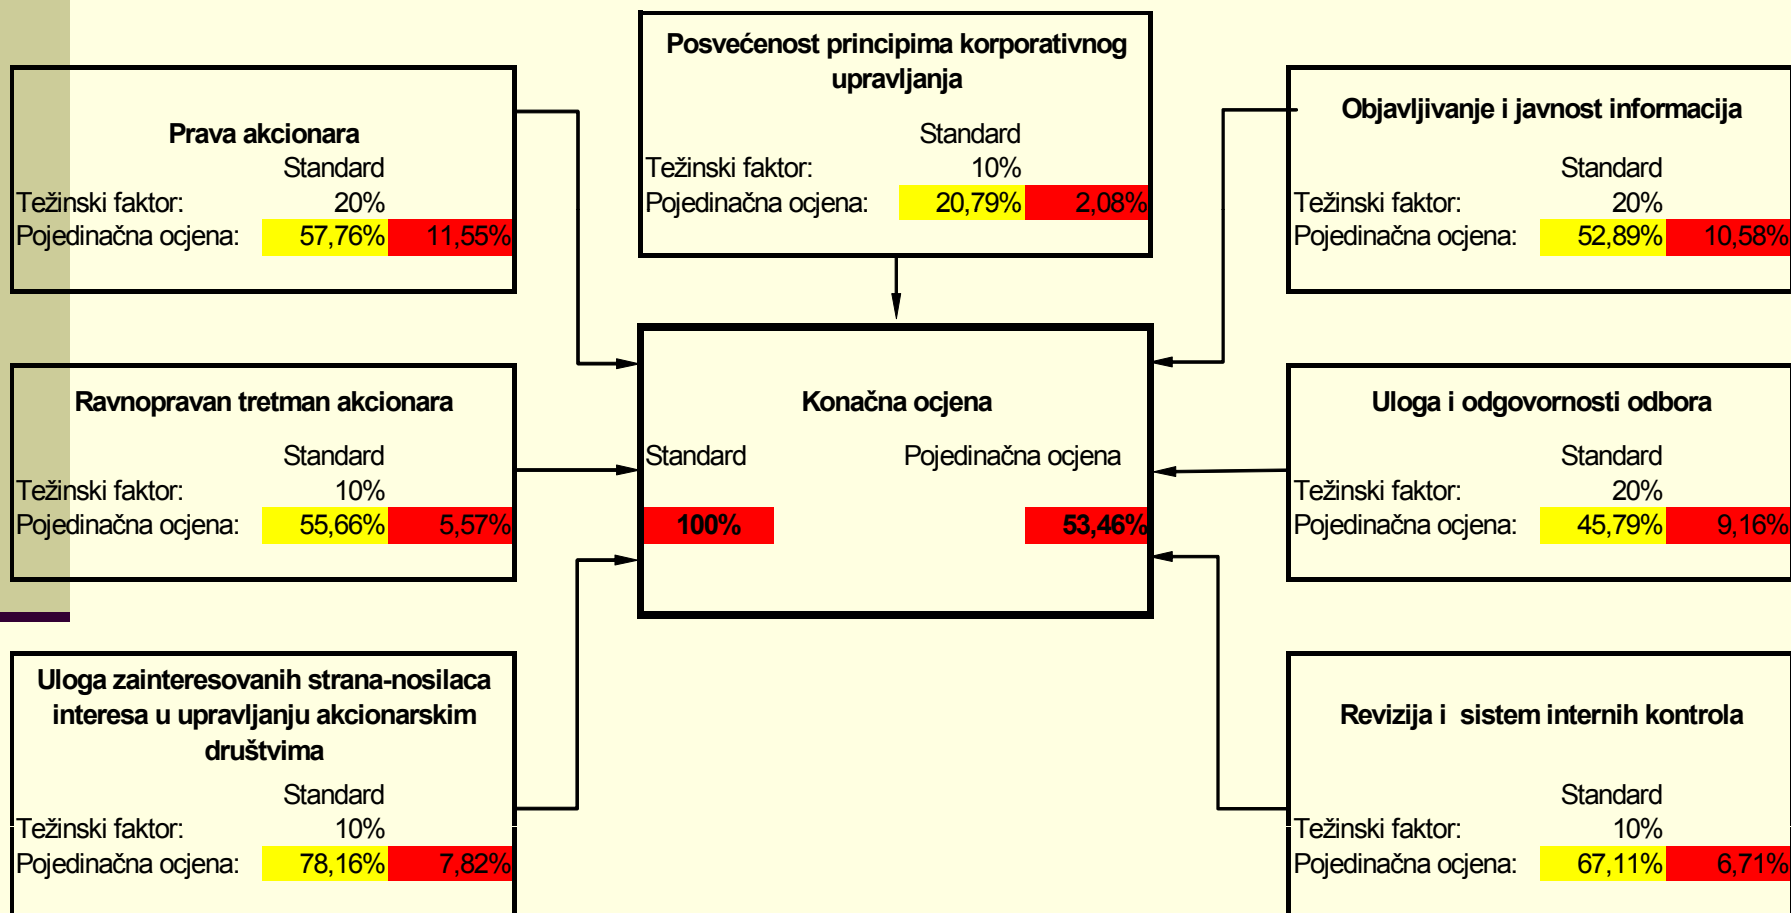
Prava akcionara
Standard
Težinski faktor: 20%
Pojedinačna ocjena: 57,76% 11,55%

Posvećenost principima korporativnog upravljanja
Standard
Težinski faktor: 10%
Pojedinačna ocjena: 20,79% 2,08%

Objavljivanje i javnost informacija
Standard
Težinski faktor: 20%
Pojedinačna ocjena: 52,89% 10,58%

Ravnopravan tretman akcionara
Standard
Težinski faktor: 10%
Pojedinačna ocjena: 55,66% 5,57%

Konačna ocjena
Standard Pojedinačna ocjena
100% 53,46%

Uloga i odgovornosti odbora
Standard
Težinski faktor: 20%
Pojedinačna ocjena: 45,79% 9,16%

Uloga zainteresovanih strana-nosilaca interesa u upravljanju akcionarskim društvima
Standard
Težinski faktor: 10%
Pojedinačna ocjena: 78,16% 7,82%

Revizija i sistem internih kontrola
Standard
Težinski faktor: 10%
Pojedinačna ocjena: 67,11% 6,71%